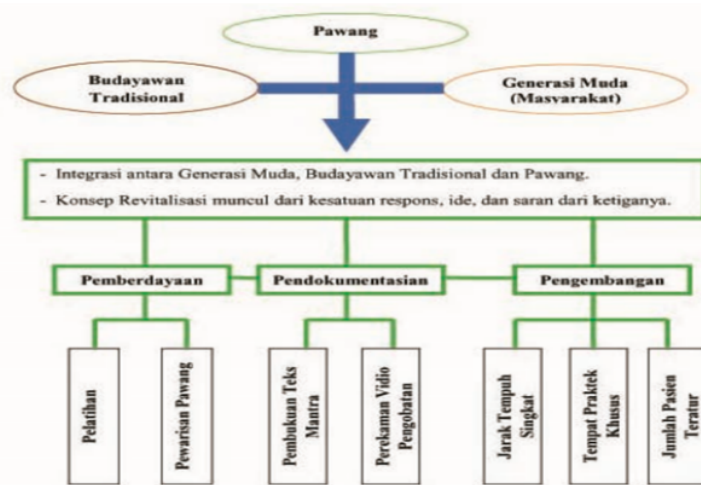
Pawang

Budayawan Tradisional

Generasi Muda (Masyarakat)

- Integrasi antara Generasi Muda, Budayawan Tradisional dan Pawang.
- Konsep Revitalisasi muncul dari kesatuan respons, ide, dan saran dari ketiganya.

Pemberdayaan

Pendokumentasian

Pengembangan

Pelatihan

Pewarisan Pawang

Pembukuan Teks Mantra

Perekaman Vidio Pengobatan

Jarak Tempuh Singkat

Tempat Praktek Khusus

Jumlah Pasien Teratur